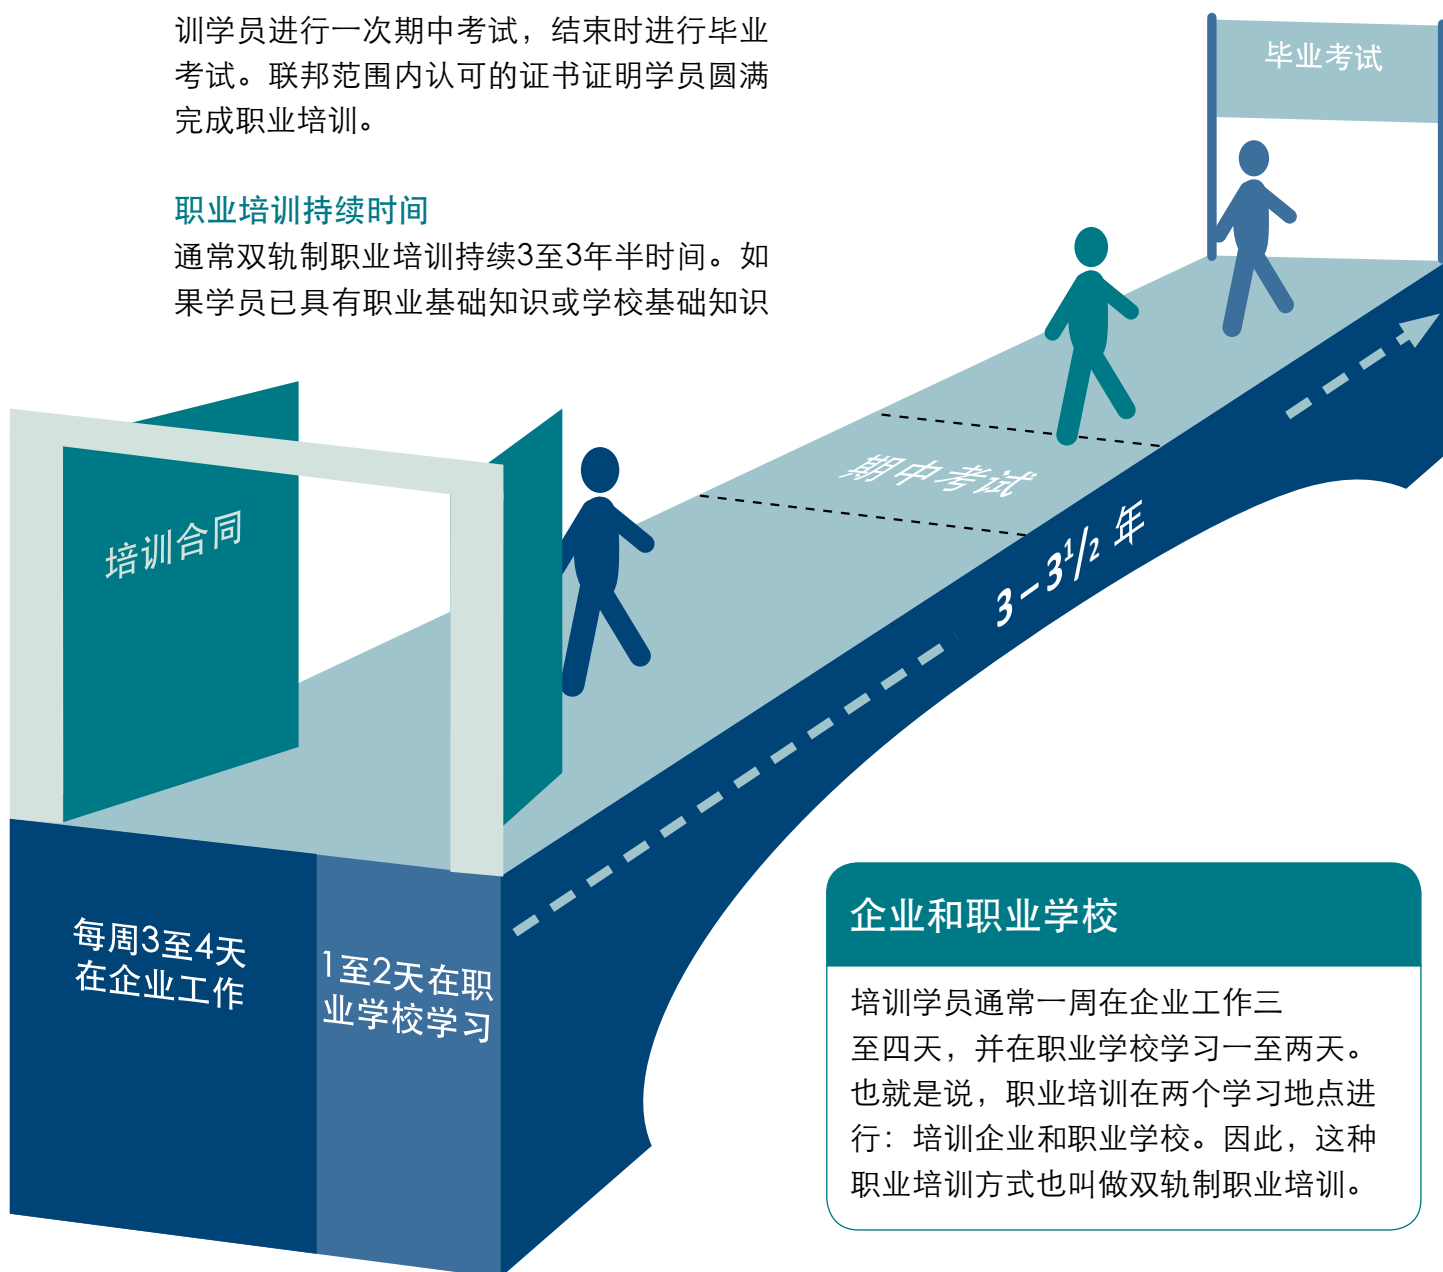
训学员进行一次期中考试，结束时进行毕业考试。联邦范围内认可的证书证明学员圆满完成职业培训。

职业培训持续时间

通常双轨制职业培训持续3至3年半时间。如果学员已具有职业基础知识或学校基础知识

毕业考试

期中考试

$3-3^1/_2$ 年

培训合同

每周3至4天在企业工作

1至2天在职业学校学习

企业和职业学校

培训学员通常一周在企业工作三至四天，并在职业学校学习一至两天。也就是说，职业培训在两个学习地点进行：培训企业和职业学校。因此，这种职业培训方式也叫做双轨制职业培训。